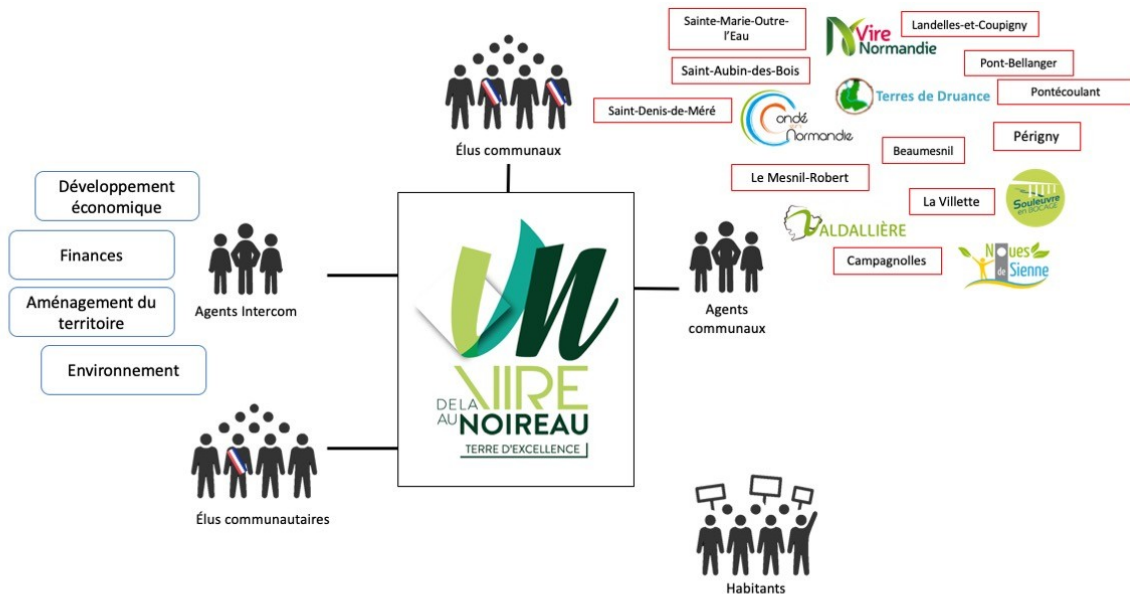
Sainte-Marie-Outre-l'Eau

Vire Normandie

Landelles-et-Coupigny

Saint-Aubin-des-Bois

Pont-Bellanger

Terres de Druance

Pontécoulant

Saint-Denis-de-Méré

Condé Normandie

Périgny

Beaumesnil

Le Mesnil-Robert

La Villette

Souleuvre en Bocage

Valdallière

Campagnolles

Noues de Sienne

Élus communaux

Développement économique

Finances

Aménagement du territoire

Environnement

Agents Intercom

VN

VIRE DE LA AU NOIREAU

TERRE D'EXCELLENCE

Agents communaux

Élus communautaires

Habitants